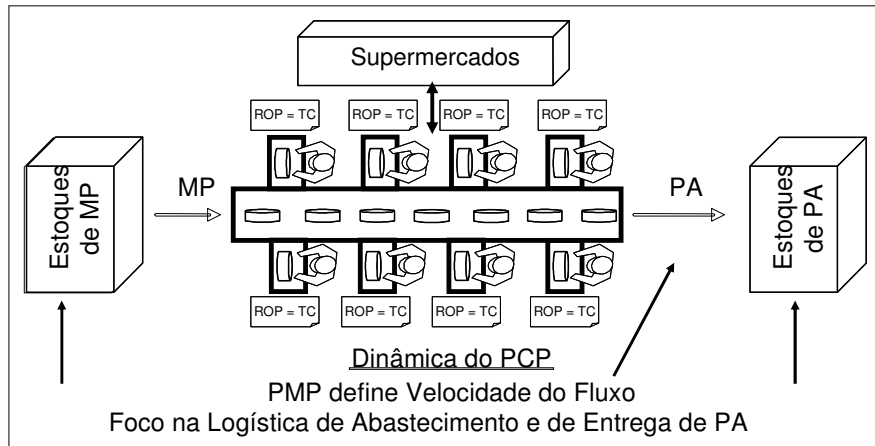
Supermercados

ROP = TC
ROP = TC
ROP = TC
ROP = TC

Estoques de MP

MP

PA

Estoques de PA

ROP = TC
ROP = TC
ROP = TC
ROP = TC

Dinâmica do PCP
PMP define Velocidade do Fluxo
Foco na Logística de Abastecimento e de Entrega de PA